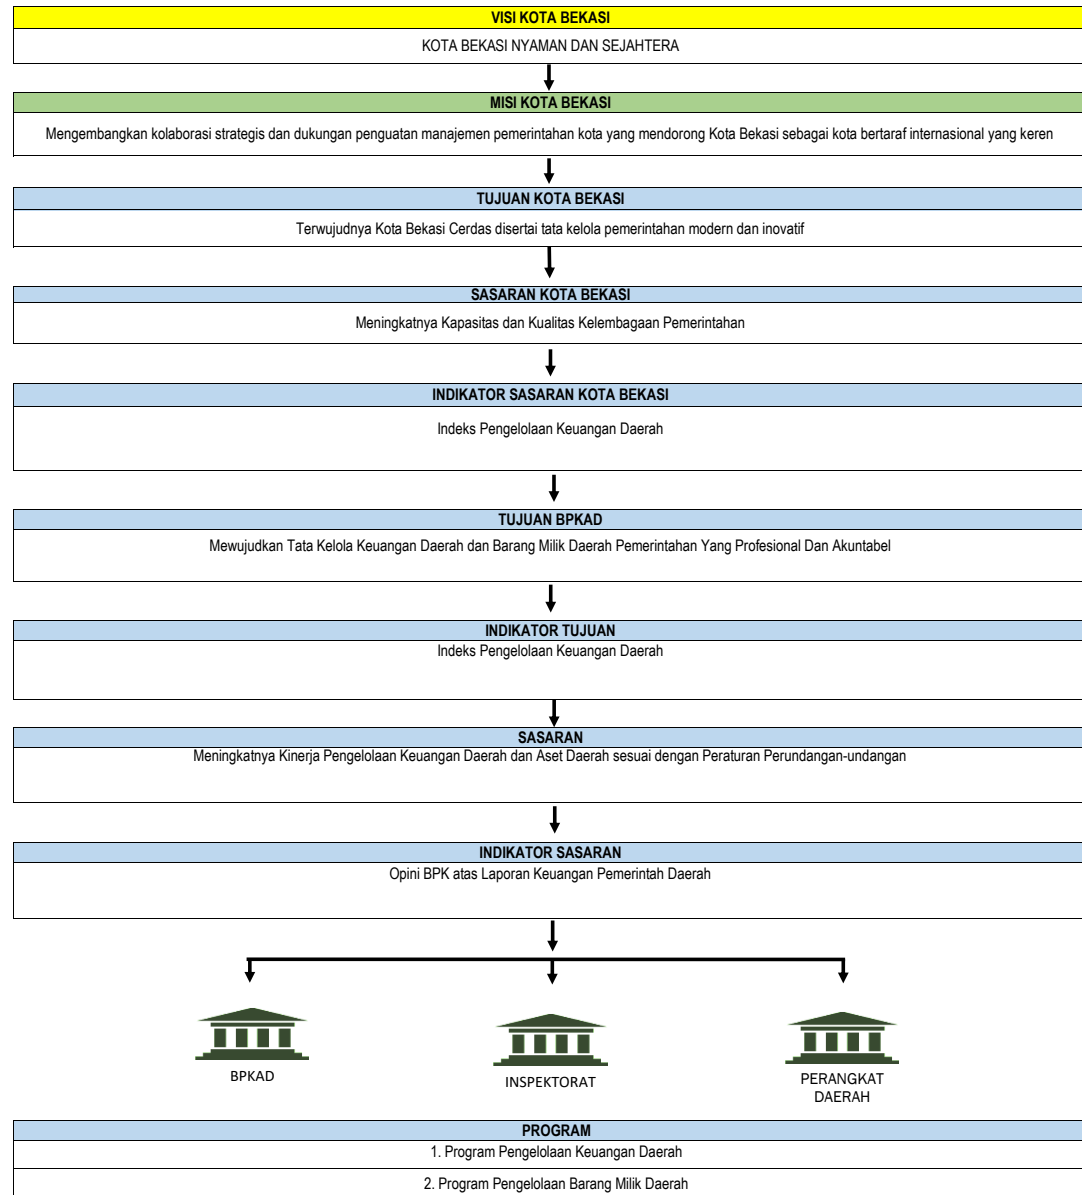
VISI KOTA BEKASI

KOTA BEKASI NYAMAN DAN SEJAHTERA

MISI KOTA BEKASI

Mengembangkan kolaborasi strategis dan dukungan penguatan manajemen pemerintahan kota yang mendorong Kota Bekasi sebagai kota bertaraf internasional yang keren

TUJUAN KOTA BEKASI

Terwujudnya Kota Bekasi Cerdas disertai tata kelola pemerintahan modern dan inovatif

SASARAN KOTA BEKASI

Meningkatnya Kapasitas dan Kualitas Kelembagaan Pemerintahan

INDIKATOR SASARAN KOTA BEKASI

Indeks Pengelolaan Keuangan Daerah

TUJUAN BPKAD

Mewujudkan Tata Kelola Keuangan Daerah dan Barang Milik Daerah Pemerintahan Yang Profesional Dan Akuntabel

INDIKATOR TUJUAN

Indeks Pengelolaan Keuangan Daerah

SASARAN

Meningkatnya Kinerja Pengelolaan Keuangan Daerah dan Aset Daerah sesuai dengan Peraturan Perundangan-undangan

INDIKATOR SASARAN

Opini BPK atas Laporan Keuangan Pemerintah Daerah

BPKAD

INSPEKTORAT

PERANGKAT DAERAH

PROGRAM

1. Program Pengelolaan Keuangan Daerah

2. Program Pengelolaan Barang Milik Daerah